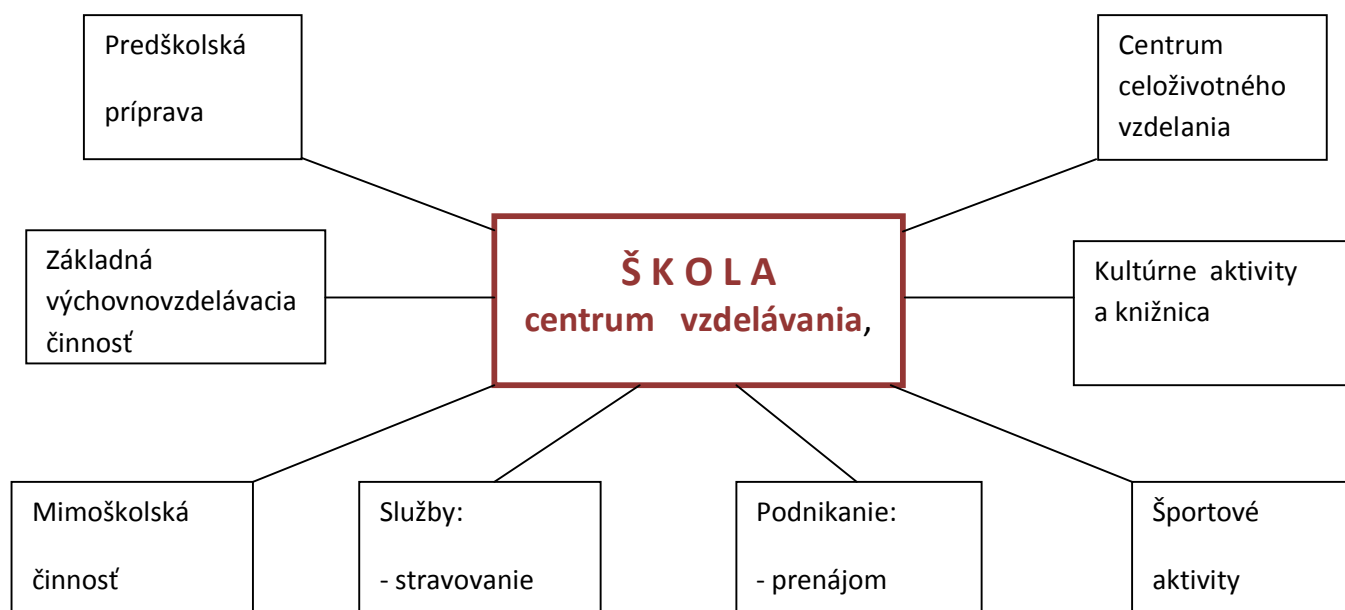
Predškolská

príprava

Centrum celoživotného vzdelania

Základná výchovnovzdelávacia činnosť

Š K O L A
centrum vzdelávania,

Kultúrne aktivity a knižnica

Mimoškolská

činnosť

Služby:

- stravovanie

Podnikanie:

- prenájom

Športové

aktivity